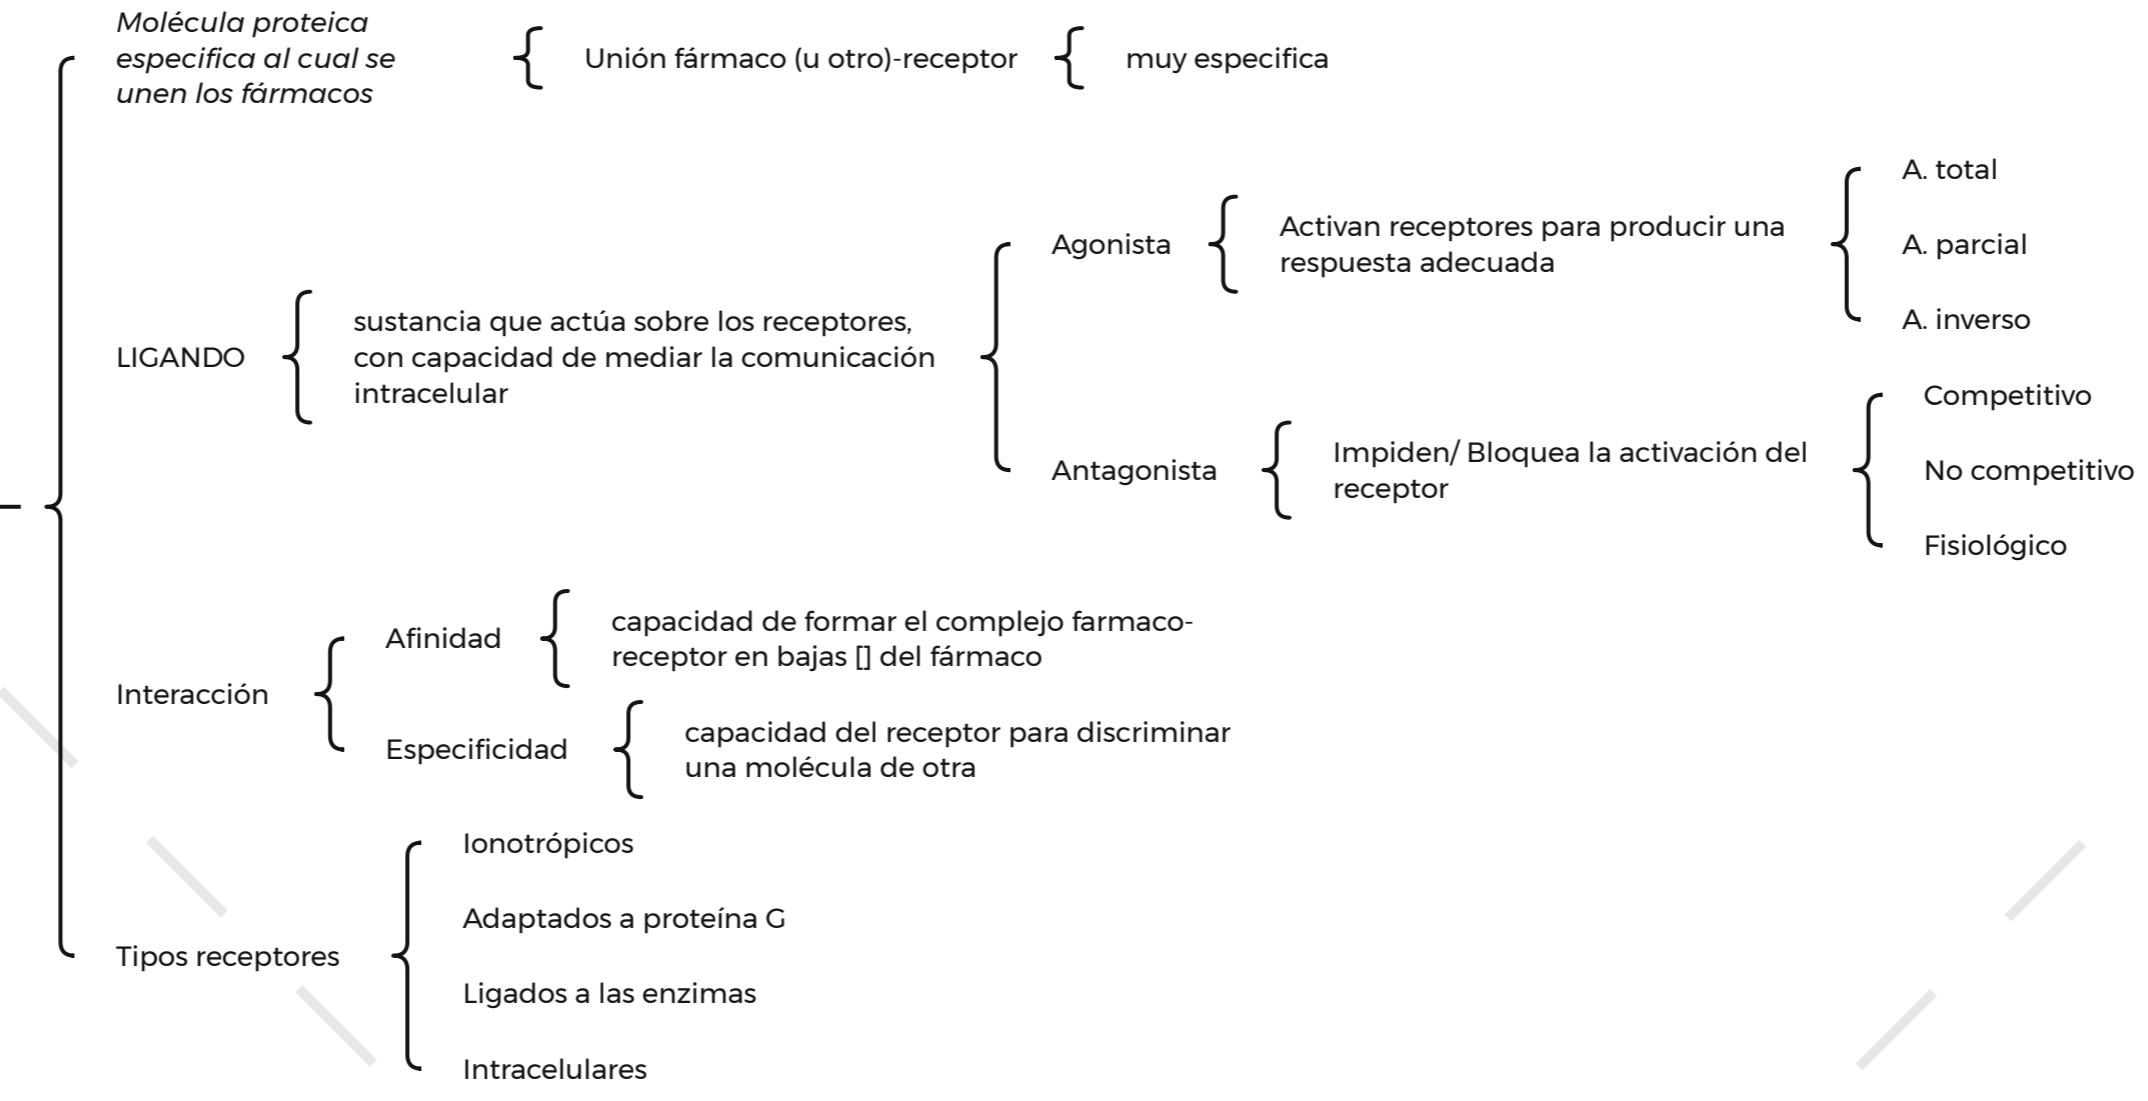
Molécula proteica especifica al cual se unen los fármacos

Unión fármaco (u otro)-receptor

muy especifica

LIGANDO

sustancia que actúa sobre los receptores, con capacidad de mediar la comunicación intracelular

Agonista

Activan receptores para producir una respuesta adecuada

A. total

A. parcial

A. inverso

Antagonista

Impiden/ Bloquea la activación del receptor

Competitivo

No competitivo

Fisiológico

Interacción

Afinidad

capacidad de formar el complejo farmaco-receptor en bajas [] del fármaco

Especificidad

capacidad del receptor para discriminar una molécula de otra

Tipos receptores

Ionotrópicos

Adaptados a proteína G

Ligados a las enzimas

Intracelulares